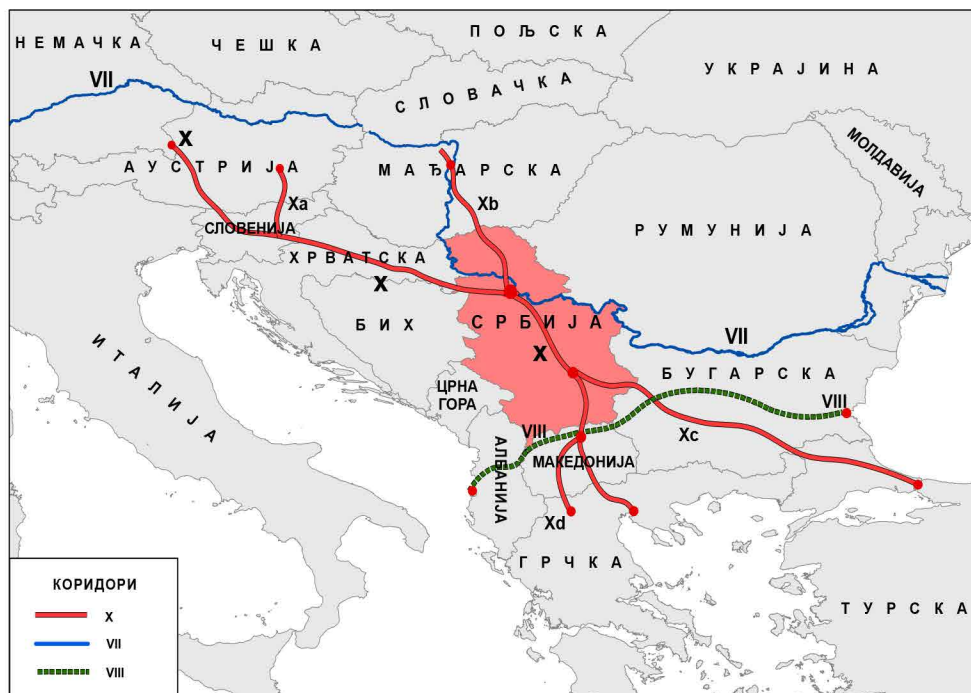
НЕМАЧКА
ЧЕШКА
ПОЉСКА
УКРАЈИНА
VII
СЛОВАЧКА
МОЛДАВИЈА
X
АУСТРИЈА
Xa
МАЂАРСКА
Xb
СЛОВЕНИЈА
РУМУНИЈА
ХРВАТСКА
X
БИХ
СРБИЈА
VII
X
ИТАЛИЈА
ЦРНА ГОРА
БУГАРСКА
VIII
VIII
Xc
АЛБАНИЈА
МАКЕДОНИЈА
Xd
ГРЧКА
ТУРСКА

КОРИДОРИ
X
VII
VIII